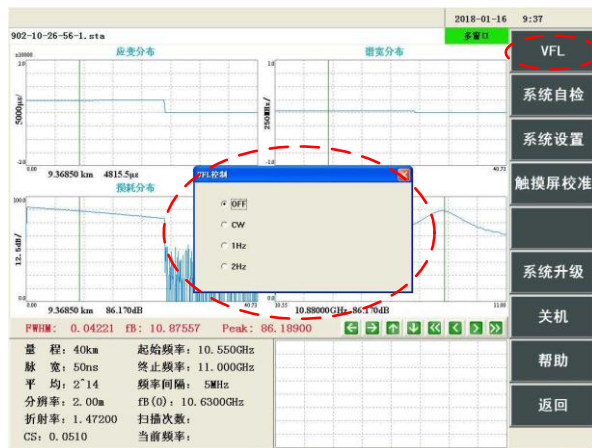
2018-01-16 9:37

902-10-26-56-1.sta

多窗口

VFL

系统自检

系统设置

触摸屏校准

系统升级

关机

帮助

返回

应变分布

温度分布

x10000

2.0

5000με/

-1.0

0.00

9.36850 km 4815.5με

250MHz/

-10

40.73

损耗分布

100.0

12.5dB/

0.00

9.36850 km 86.170dB

40.73

10.33

10.88000GHz 86.170dB

11.00

VFL控制

OFF

CW

1Hz

2Hz

FWHM: 0.04221 fB: 10.87557 Peak: 86.18900

量 程: 40km
脉 宽: 50ns
平 均: 2^14
分辨率: 2.00m
折射率: 1.47200
CS: 0.0510

起始频率: 10.550GHz
终止频率: 11.000GHz
频率间隔: 5MHz
fB(0): 10.6300GHz
扫描次数:
当前频率: